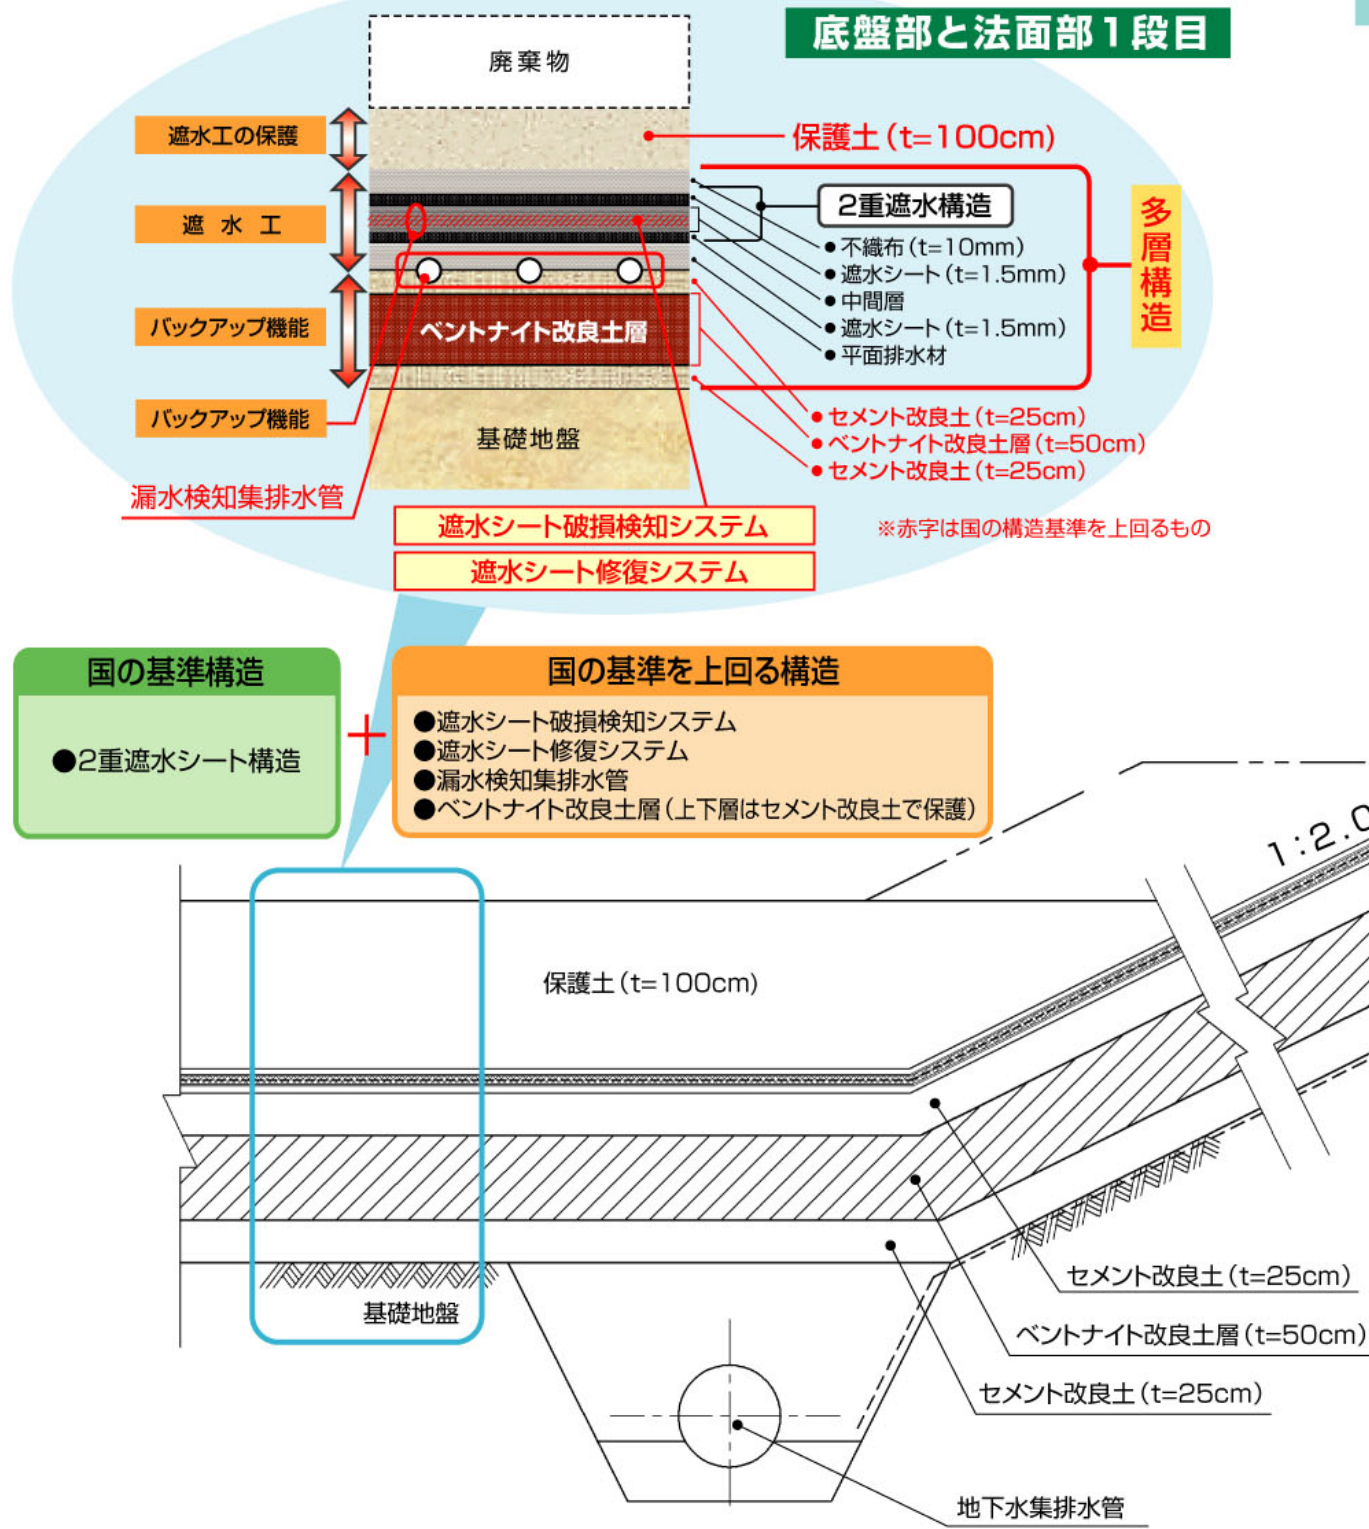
底盤部と法面部１段目

廃棄物

遮水工の保護

保護土（t=100cm）

遮　水　工

2重遮水構造

●不織布（t=10mm）
●遮水シート（t=1.5mm）
●中間層
●遮水シート（t=1.5mm）
●平面排水材

多層構造

バックアップ機能

ベントナイト改良土層

バックアップ機能

基礎地盤

●セメント改良土（t=25cm）
●ベントナイト改良土層（t=50cm）
●セメント改良土（t=25cm）

漏水検知集排水管

遮水シート破損検知システム

遮水シート修復システム

※赤字は国の構造基準を上回るもの

国の基準構造

●2重遮水シート構造

＋

国の基準を上回る構造

●遮水シート破損検知システム
●遮水シート修復システム
●漏水検知集排水管
●ベントナイト改良土層（上下層はセメント改良土で保護）

1:2.0

保護土（t=100cm）

基礎地盤

セメント改良土（t=25cm）

ベントナイト改良土層（t=50cm）

セメント改良土（t=25cm）

地下水集排水管